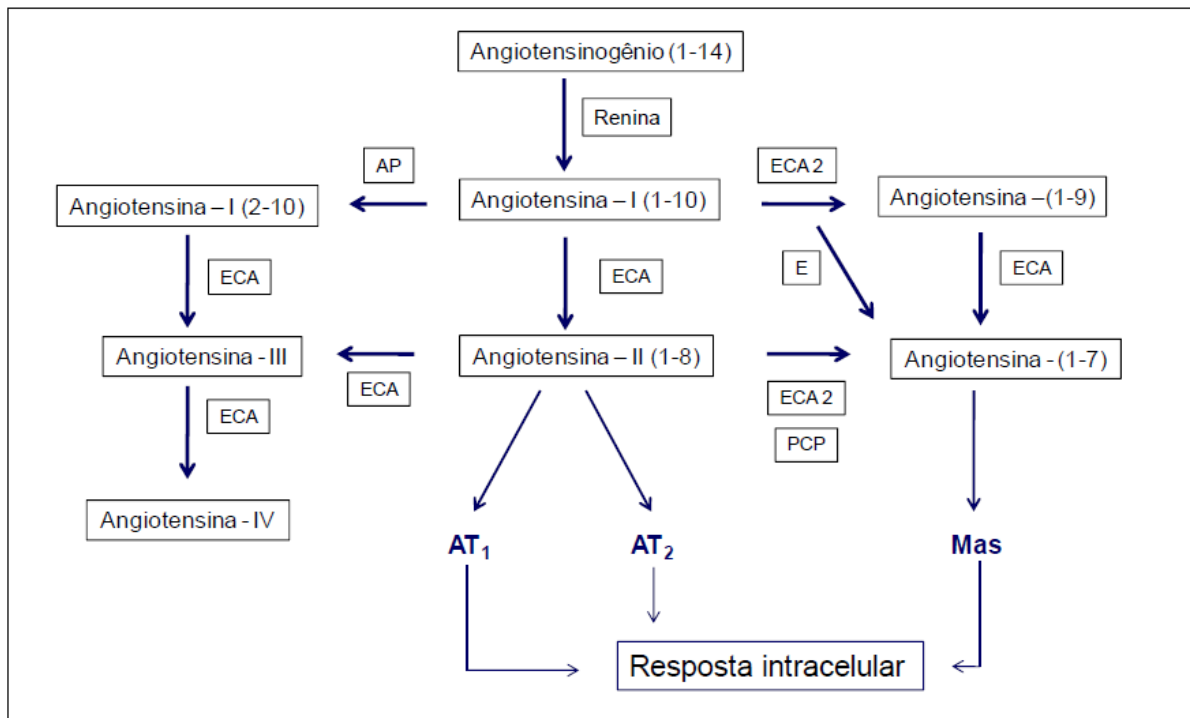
Angiotensinogênio (1-14)

Renina

AP

ECA 2

Angiotensina – I (2-10)

Angiotensina – I (1-10)

Angiotensina –(1-9)

ECA

ECA

E

ECA

Angiotensina - III

Angiotensina – II (1-8)

Angiotensina - (1-7)

ECA

ECA

ECA 2

PCP

Angiotensina - IV

$AT_1$

$AT_2$

Mas

Resposta intracelular